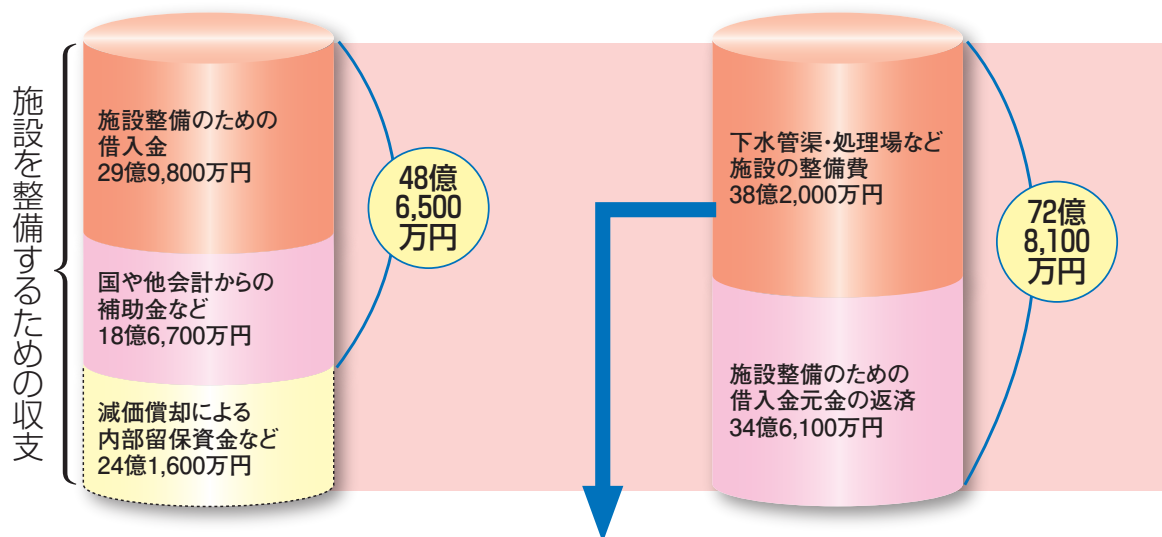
施設を整備するための収支

施設整備のための借入金
29億9,800万円

国や他会計からの補助金など
18億6,700万円

減価償却による内部留保資金など
24億1,600万円

48億
6,500
万円

下水管渠・処理場など施設の整備費
38億2,000万円

施設整備のための借入金元金の返済
34億6,100万円

72億
8,100
万円